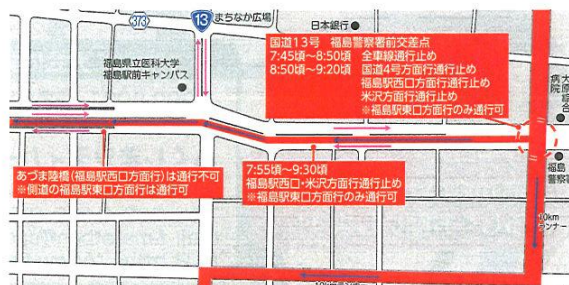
373

13 まちなか広場

日本銀行

福島県立医科大学
福島駅前キャンパス

国道13号　福島警察署前交差点
7:45頃～8:50頃　全車線通行止め
8:50頃～9:20頃　国道4号方面行通行止め
福島駅西口方面行通行止め
米沢方面行通行止め
※福島駅東口方面行のみ通行可

病
大

福島
警察

あづま陸橋(福島駅西口方面行)は通行不可
※側道の福島駅東口方面行は通行可

7:55頃～9:30頃
福島駅西口・米沢方面行通行止め
※福島駅東口方面行のみ通行可

10km
ランナー